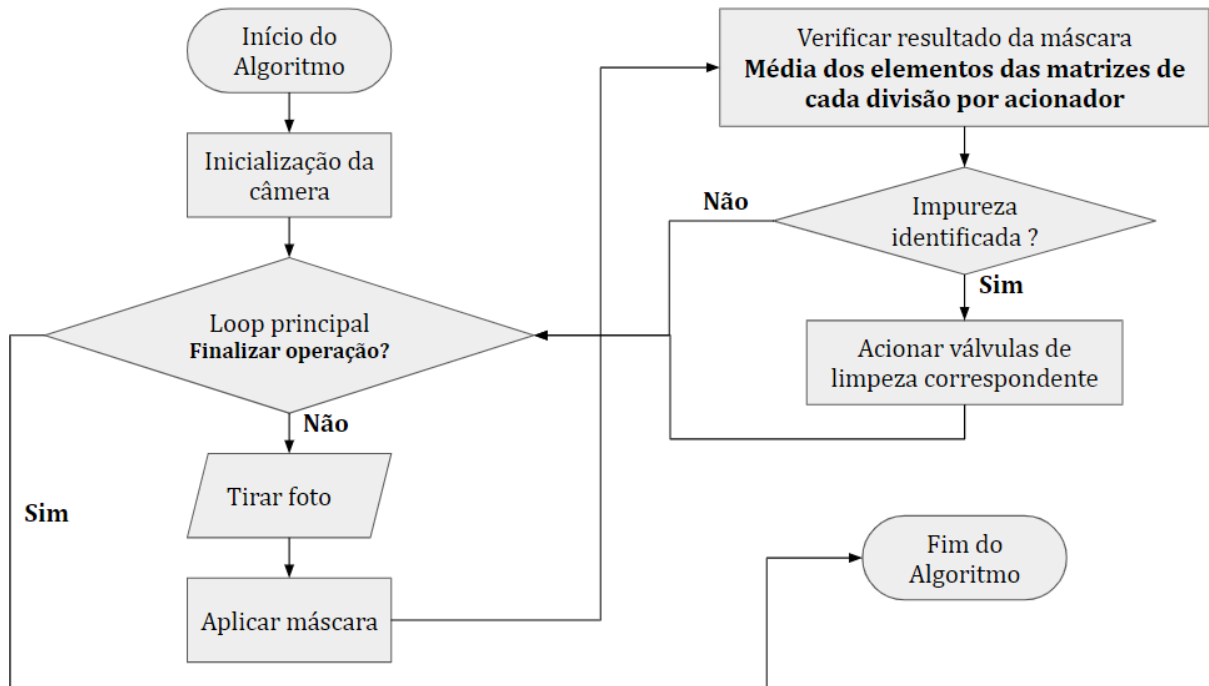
Início do Algoritmo

Inicialização da câmera

Loop principal
**Finalizar operação?**

Sim

Não

Tirar foto

Aplicar máscara

Verificar resultado da máscara
**Média dos elementos das matrizes de cada divisão por acionador**

Não

Impureza identificada ?

Sim

Acionar válvulas de limpeza correspondente

Fim do Algoritmo